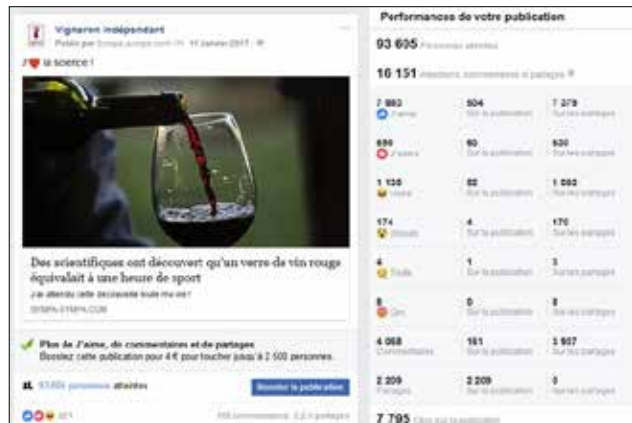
Vigneron Indépendant
Publié par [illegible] · 11 janvier 2017 ·

J'❤ la science !

Des scientifiques ont découvert qu'un verre de vin rouge équivalait à une heure de sport

J'ai attendu cette découverte toute ma vie !

SYSPA-SYSPA.COM

Plus de J'aime, de commentaires et de partages
Boostez cette publication pour 4 € pour toucher jusqu'à 2 500 personnes.

93 605 personnes atteintes

Booster la publication

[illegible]

Performances de votre publication

93 605 Personnes atteintes

16 151 Réactions, commentaires et partages

| | | |
|---|---|---|
| 7 883 J'aime | 504 Sur la publication | 7 379 Sur les partages |
| 690 J'adore | 60 Sur la publication | 630 Sur les partages |
| 1 135 Haha | 82 Sur la publication | 1 053 Sur les partages |
| 174 Waouh | 4 Sur la publication | 170 Sur les partages |
| 4 Triste | 1 Sur la publication | 3 Sur les partages |
| 8 Grr | 0 Sur la publication | 8 Sur les partages |
| 4 068 Commentaires | 161 Sur la publication | 3 907 Sur les partages |
| 2 209 Partages | 2 209 Sur la publication | 0 Sur les partages |

7 795 Clics sur la publication